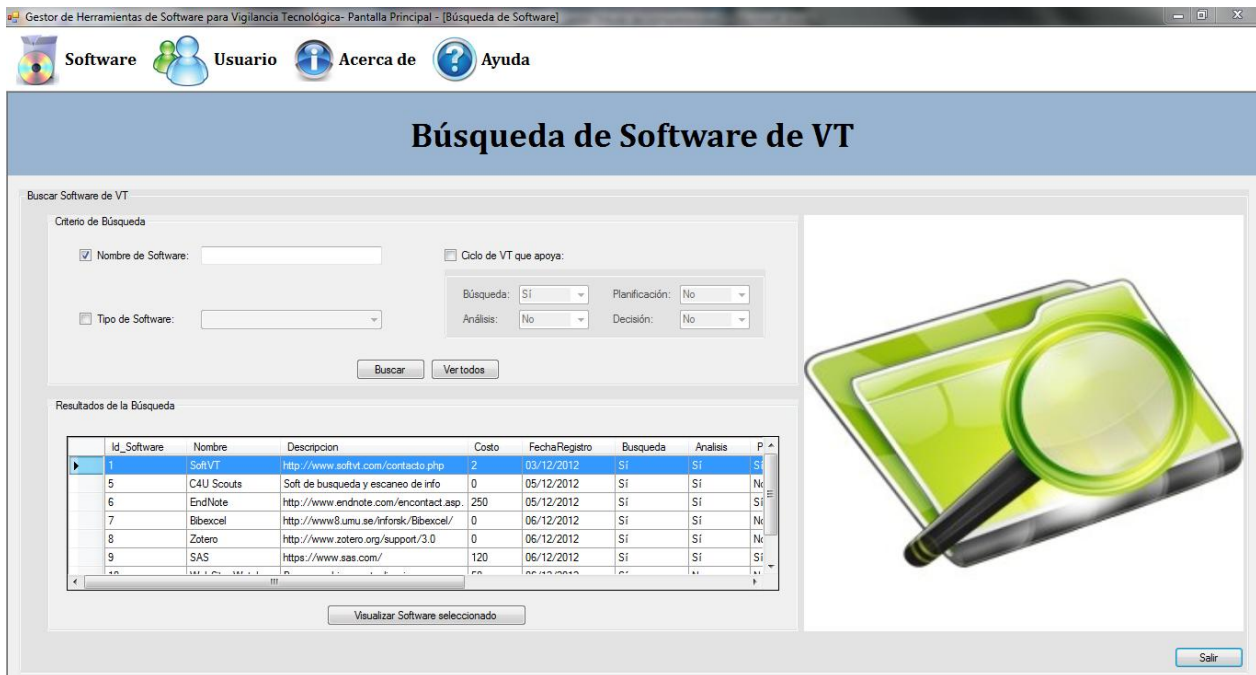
Gestor de Herramientas de Software para Vigilancia Tecnológica- Pantalla Principal - [Búsqueda de Software]

Software Usuario Acerca de Ayuda

Búsqueda de Software de VT

Buscar Software de VT

Criterio de Búsqueda

Nombre de Software:

Ciclo de VT que apoya:

Búsqueda: Sí
Planificación: No
Análisis: No
Decisión: No

Tipo de Software:

Buscar
Ver todos

Resultados de la Búsqueda

| Id_Software | Nombre | Descripcion | Costo | FechaRegistro | Busqueda | Analisis | P |
|---|---|---|---|---|---|---|---|
| 1 | SoftVT | http://www.softvt.com/contacto.php | 2 | 03/12/2012 | Sí | Sí | Sí |
| 5 | C4U Scouts | Soft de busqueda y escaneo de info | 0 | 05/12/2012 | Sí | Sí | No |
| 6 | EndNote | http://www.endnote.com/encontact.asp. | 250 | 05/12/2012 | Sí | Sí | Sí |
| 7 | Bibexcel | http://www8.umu.se/inforsk/Bibexcel/ | 0 | 06/12/2012 | Sí | Sí | No |
| 8 | Zotero | http://www.zotero.org/support/3.0 | 0 | 06/12/2012 | Sí | Sí | No |
| 9 | SAS | https://www.sas.com/ | 120 | 06/12/2012 | Sí | Sí | Sí |
| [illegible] | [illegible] | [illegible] | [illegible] | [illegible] | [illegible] | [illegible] | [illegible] |

Visualizar Software seleccionado

Salir